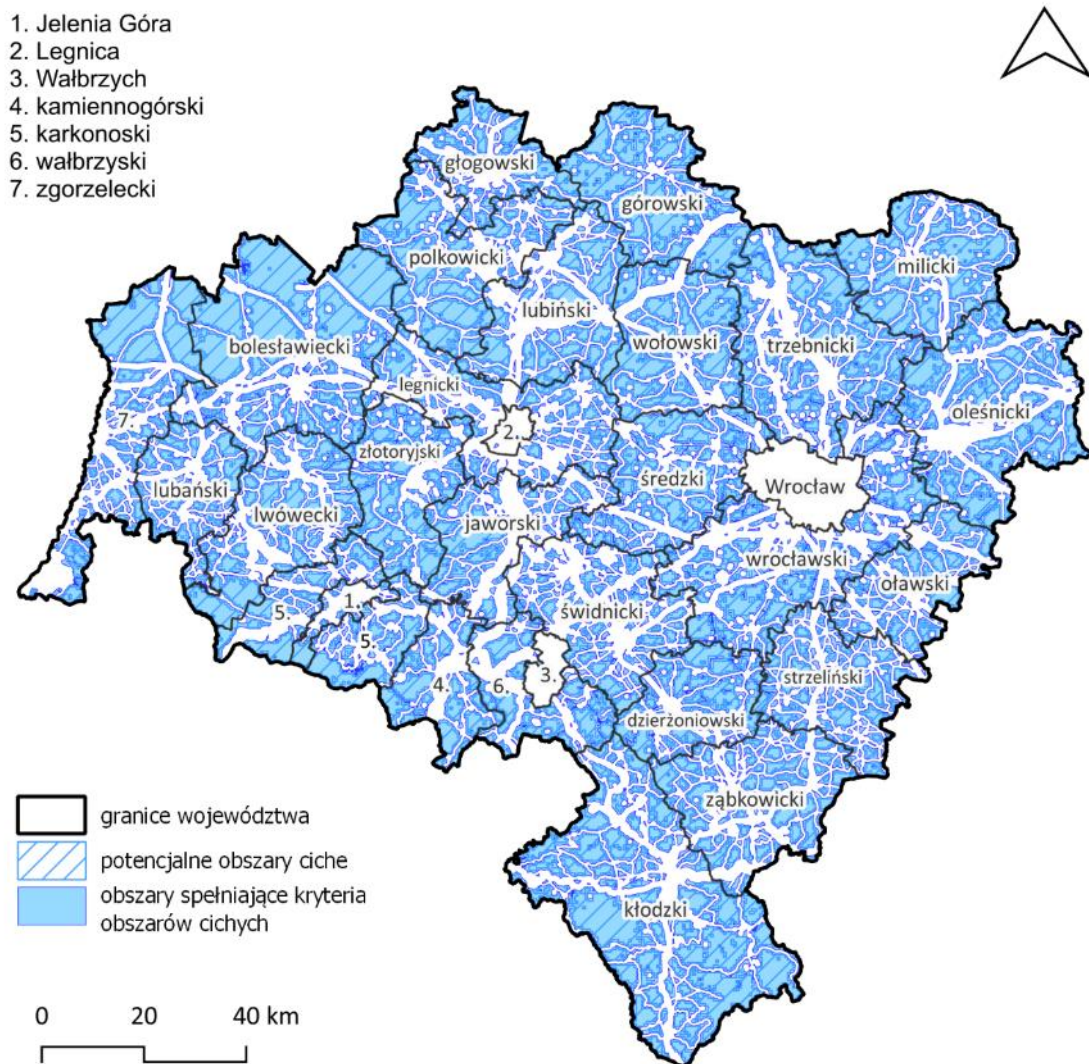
1. Jelenia Góra
2. Legnica
3. Wałbrzych
4. kamiennogórski
5. karkonoski
6. wałbrzyski
7. zgorzelecki

głogowski
górowski
polkowicki
milicki
lubiński
wołowski
trzebnicki
bolesławiecki
legnicki
oleśnicki
7.
2.
złotoryjski
średzki
Wrocław
lubański
lwówecki
jaworski
wrocławski
oławski
5.
1.
świdnicki
5.
4.
6.
3.
strzeliński
dzierżoniowski
ząbkowicki
kłodzki

granice województwa
potencjalne obszary ciche
obszary spełniające kryteria obszarów cichych

0 20 40 km